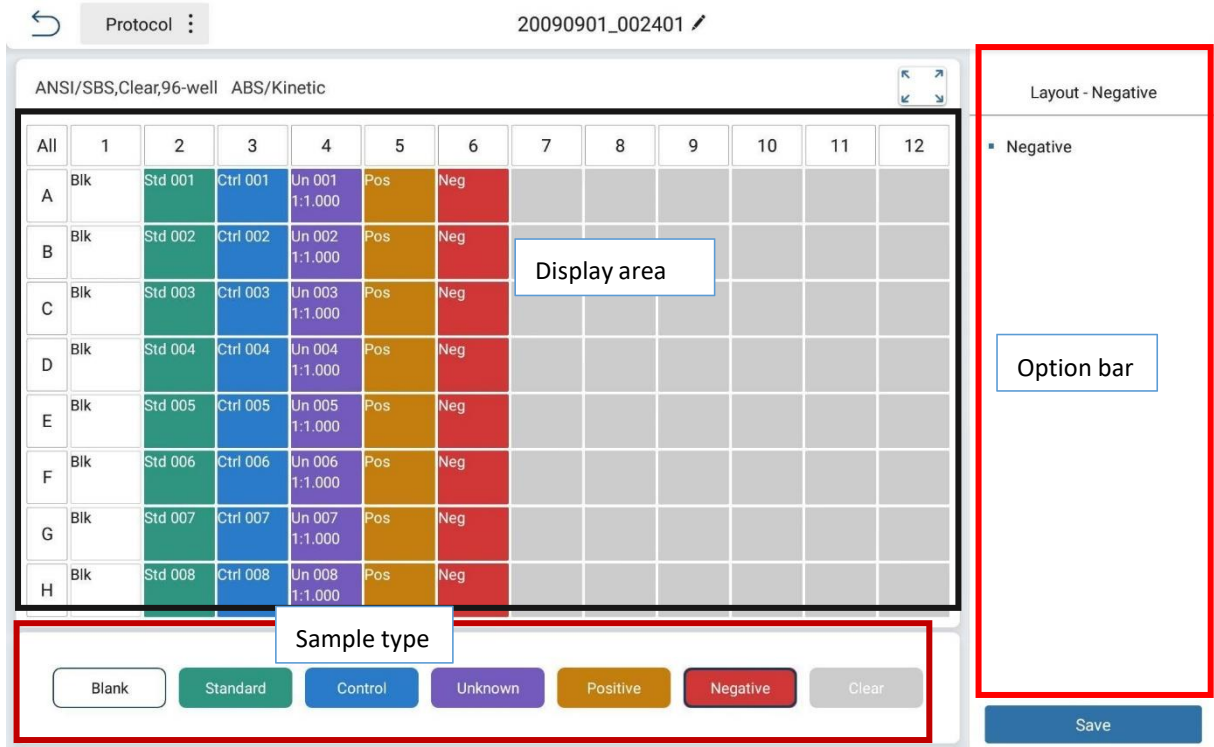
Protocol ⋮

20090901_002401

ANSI/SBS,Clear,96-well ABS/Kinetic

| All | 1 | 2 | 3 | 4 | 5 | 6 | 7 | 8 | 9 | 10 | 11 | 12 |
|---|---|---|---|---|---|---|---|---|---|---|---|---|
| A | Blk | Std 001 | Ctrl 001 | Un 001 1:1.000 | Pos | Neg | | | | | | |
| B | Blk | Std 002 | Ctrl 002 | Un 002 1:1.000 | Pos | Neg | | | | | | |
| C | Blk | Std 003 | Ctrl 003 | Un 003 1:1.000 | Pos | Neg | | | | | | |
| D | Blk | Std 004 | Ctrl 004 | Un 004 1:1.000 | Pos | Neg | | | | | | |
| E | Blk | Std 005 | Ctrl 005 | Un 005 1:1.000 | Pos | Neg | | | | | | |
| F | Blk | Std 006 | Ctrl 006 | Un 006 1:1.000 | Pos | Neg | | | | | | |
| G | Blk | Std 007 | Ctrl 007 | Un 007 1:1.000 | Pos | Neg | | | | | | |
| H | Blk | Std 008 | Ctrl 008 | Un 008 1:1.000 | Pos | Neg | | | | | | |

Display area

Layout - Negative

Negative

Option bar

Sample type

Blank Standard Control Unknown Positive Negative Clear

Save